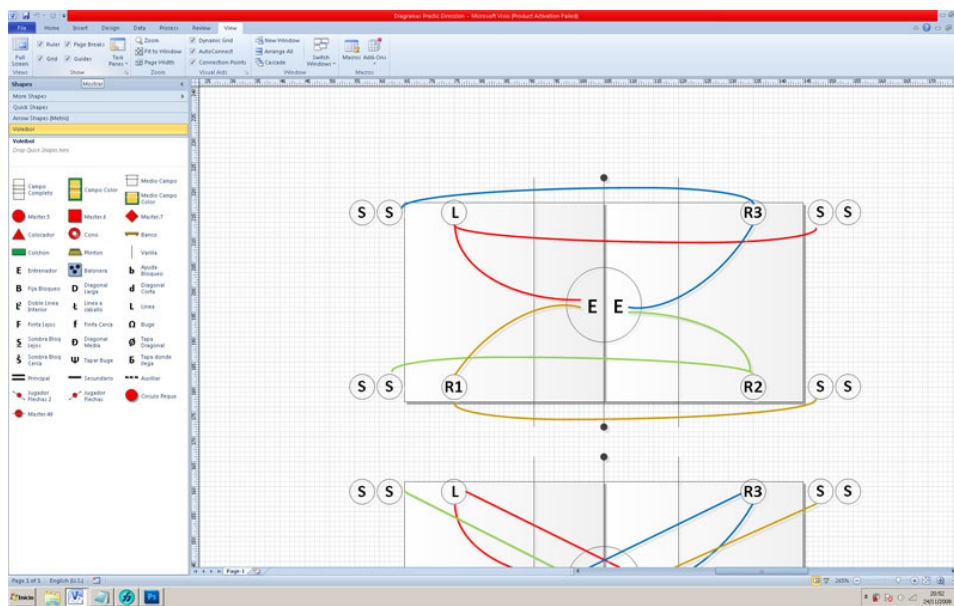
Diagramas Practic Direccion - Microsoft Visio (Product Activation Failed)

File Home Insert Design Data Process Review View

Full Screen
Views
Ruler Page Breaks
Grid Guides
Show
Task Panes
Zoom
Fit to Window
Page Width
Zoom
Dynamic Grid
AutoConnect
Connection Points
Visual Aids
New Window
Arrange All
Cascade
Switch Windows
Window
Macros Add-Ons
Macros

Shapes Mostrar
More Shapes
Quick Shapes
Arrow Shapes (Metric)
Voleibol

Voleibol
Drop Quick Shapes here

Campo Completo
Campo Color
Medio Campo
Medio Campo Color
Marker.5
Marker.6
Marker.7
Colocador
Cono
Banco
Colchon
Plinton
Varilla
Entrenador
Balonera
Ayuda Bloqueo
Fijo Bloqueo
Diagonal Larga
Diagonal Corta
Doble Linea Inferior
Linea a caballo
Linea
Finta Lejos
Finta Cerca
Bugs
Sombra Bloq Lejos
Diagonal Media
Tapa Diagonal
Sombra Bloq Cerca
Tapar Buge
Tapa donde llega
Principal
Secundario
Auxiliar
Jugador Flechas 2
Jugador Flechas
Circulo Peque
Marker.49

S S L R3 S S
E E
S S R1 R2 S S

S S L R3 S S

Page-1

Page 1 of 1 English (U.S.)
265%

Inicio
20:52
24/11/2008